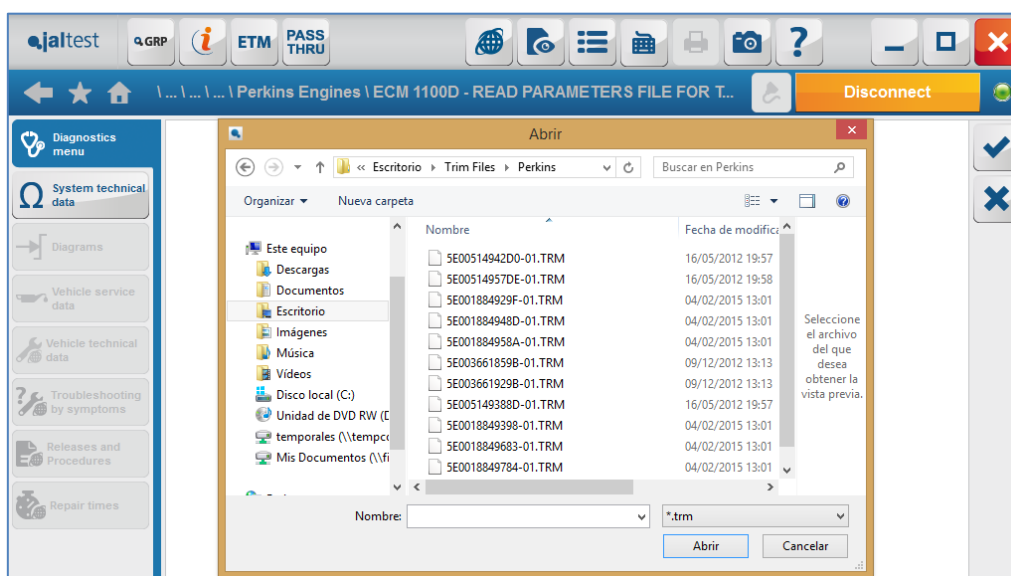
jaltest

GRP

ETM

PASS THRU

?

\ ... \ ... \ ... \ Perkins Engines \ ECM 1100D - READ PARAMETERS FILE FOR T...

Disconnect

Diagnostics menu

System technical data

Diagrams

Vehicle service data

Vehicle technical data

Troubleshooting by symptoms

Releases and Procedures

Repair times

Abrir

« Escritorio ▸ Trim Files ▸ Perkins

Buscar en Perkins

Organizar ▾ Nueva carpeta

Este equipo
Descargas
Documentos
Escritorio
Imágenes
Música
Vídeos
Disco local (C:)
Unidad de DVD RW (D
temporales (\\tempc
Mis Documentos (\\fi

| Nombre | Fecha de modifica |
|---|---|
| 5E00514942D0-01.TRM | 16/05/2012 19:57 |
| 5E00514957DE-01.TRM | 16/05/2012 19:58 |
| 5E001884929F-01.TRM | 04/02/2015 13:01 |
| 5E001884948D-01.TRM | 04/02/2015 13:01 |
| 5E001884958A-01.TRM | 04/02/2015 13:01 |
| 5E003661859B-01.TRM | 09/12/2012 13:13 |
| 5E003661929B-01.TRM | 09/12/2012 13:13 |
| 5E005149388D-01.TRM | 16/05/2012 19:57 |
| 5E0018849398-01.TRM | 04/02/2015 13:01 |
| 5E0018849683-01.TRM | 04/02/2015 13:01 |
| 5E0018849784-01.TRM | 04/02/2015 13:01 |

Seleccione el archivo del que desea obtener la vista previa.

Nombre:

*.trm

Abrir

Cancelar